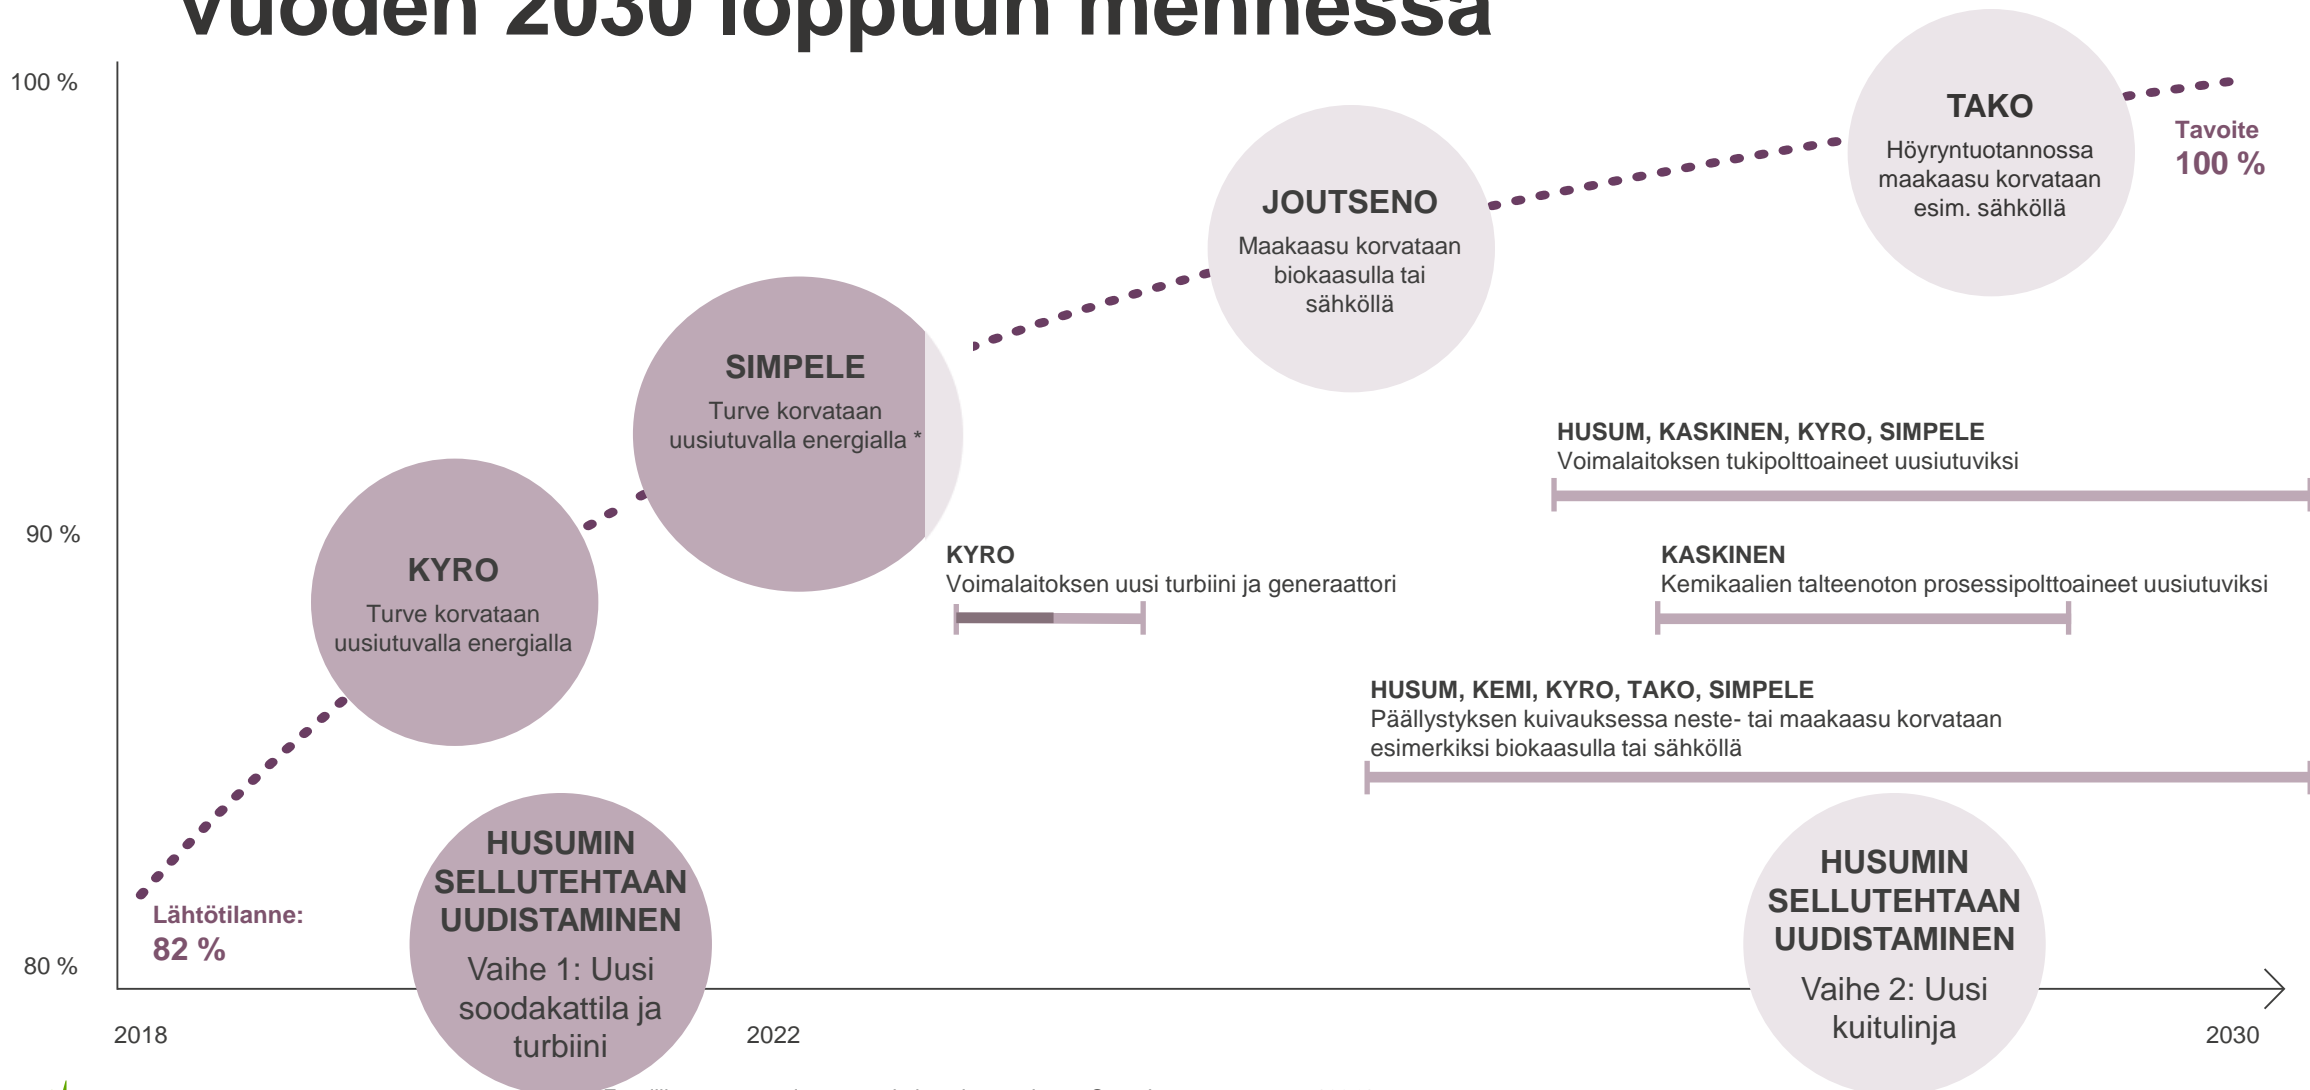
vuoden 2030 loppuun mennessä

100 %

90 %

80 %

TAKO
Höyryntuotannossa maakaasu korvataan esim. sähköllä

Tavoite
100 %

JOUTSENO
Maakaasu korvataan biokaasulla tai sähköllä

SIMPELE
Turve korvataan uusiutuvalla energialla *

HUSUM, KASKINEN, KYRO, SIMPELE
Voimalaitoksen tukipolttoaineet uusiutuviksi

KYRO
Turve korvataan uusiutuvalla energialla

KYRO
Voimalaitoksen uusi turbiini ja generaattori

KASKINEN
Kemikaalien talteenoton prosessipolttoaineet uusiutuviksi

HUSUM, KEMI, KYRO, TAKO, SIMPELE
Päällystyksen kuivauksessa neste- tai maakaasu korvataan esimerkiksi biokaasulla tai sähköllä

Lähtötilanne:
82 %

HUSUMIN SELLUTEHTAAN UUDISTAMINEN
Vaihe 1: Uusi soodakattila ja turbiini

HUSUMIN SELLUTEHTAAN UUDISTAMINEN
Vaihe 2: Uusi kuitulinja

2018

2022

2030

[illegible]